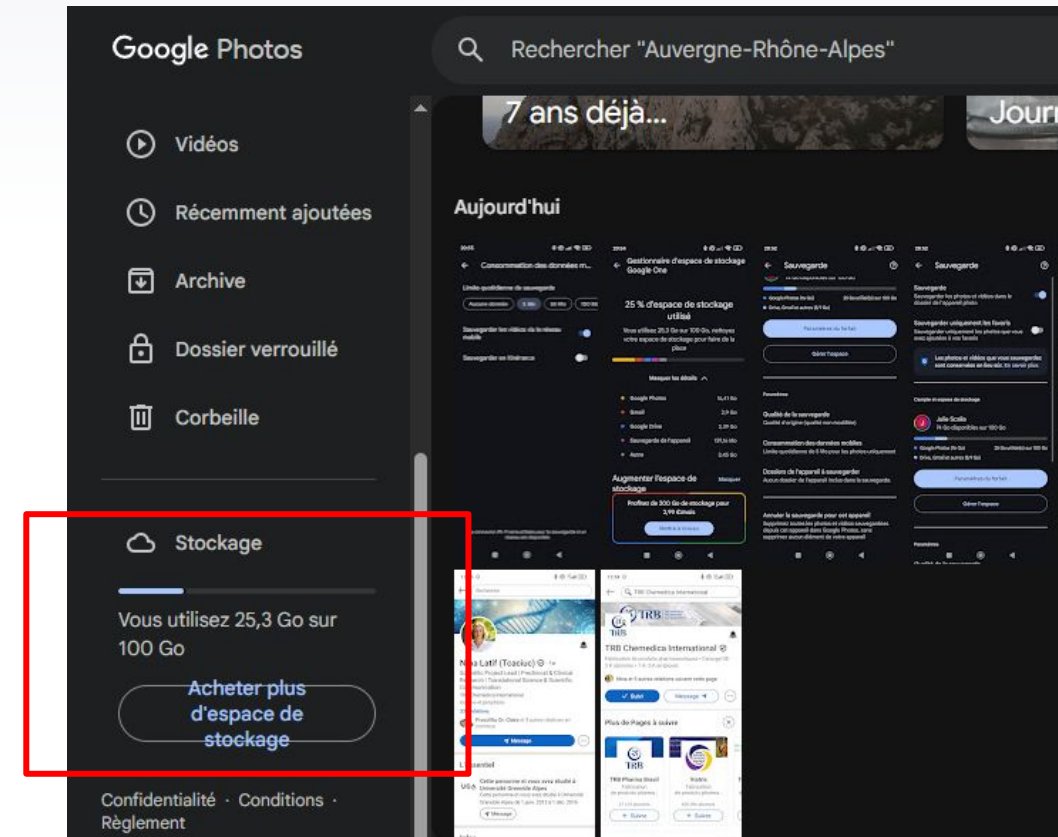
Google Photos

Rechercher "Auvergne-Rhône-Alpes"

Vidéos

Récemment ajoutées

Archive

Dossier verrouillé

Corbeille

Stockage

Vous utilisez 25,3 Go sur 100 Go

Acheter plus d'espace de stockage

Confidentialité · Conditions · Règlement

7 ans déjà...

Journ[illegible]

Aujourd'hui

Consommation des données m...

Gestionnaire d'espace de stockage Google One

25 % d'espace de stockage utilisé

Masquer les détails

Google Photos

Gmail

Google Drive

Sauvegarde de l'appareil

Autre

Augmenter l'espace de stockage

Masquer

Profitez de 200 Go de stockage pour 2,99 €/mois

Sauvegarde

Sauvegarde

Gérer l'espace

Qualité de la sauvegarde

Consommation des données mobiles

Dossiers de l'appareil à sauvegarder

Annuler la sauvegarde pour cet appareil

Sauvegarder uniquement les favoris

Gérer l'espace

TRB Chemedica International

Suivi

Message

Plus de Pages à suivre

TRB Pharma Brasil

+ Suivre

+ Suivre

Message

Message

Essentiel

Nora Latif (Toaclec)

Cette personne et vous avez étudié à Université Grenoble Alpes